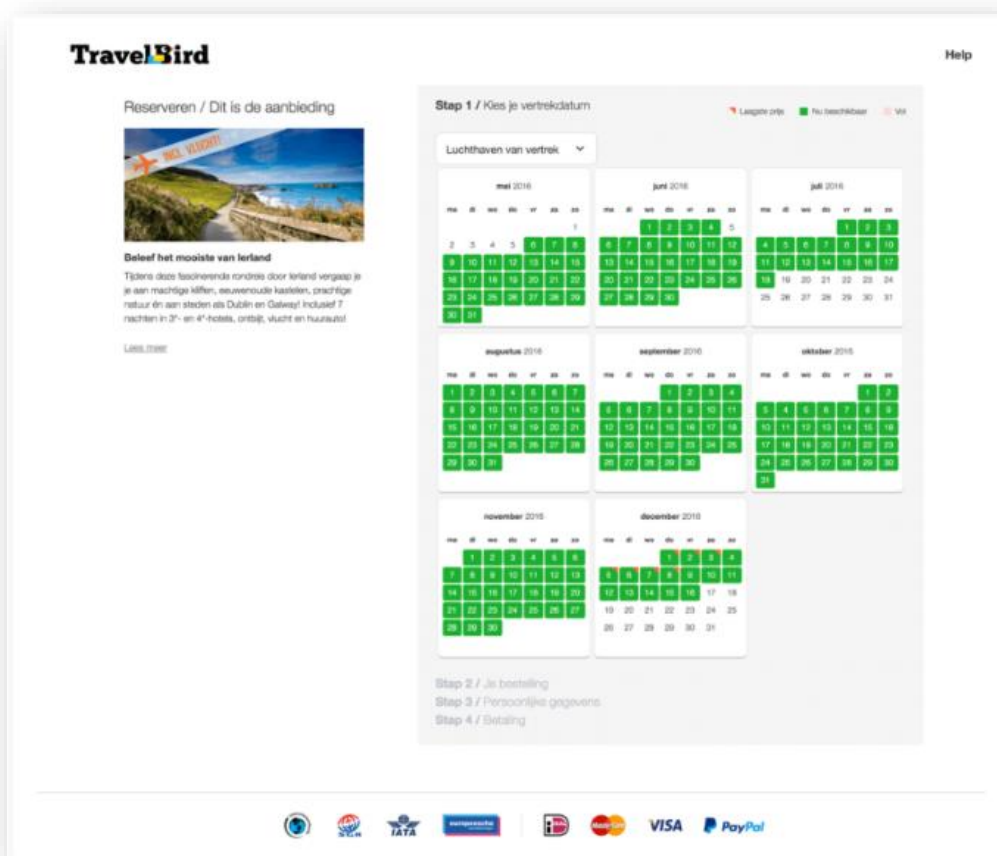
TravelBird

Help

Reserveren / Dit is de aanbieding

INCL. VLUCHT!

Beleef het mooiste van Ierland

Tijdens deze fascinerende rondreis door Ierland vergaap je je aan machtige kliffen, eeuwenoude kastelen, prachtige natuur én aan steden als Dublin en Galway! Inclusief 7 nachten in 3*- en 4*-hotels, ontbijt, vlucht en huurauto!

Lees meer

Stap 1 / Kies je vertrekdatum

Laagste prijs   Nu beschikbaar   Vol

Luchthaven van vertrek

mei 2016

| ma | di | wo | do | vr | za | zo |
|---|---|---|---|---|---|---|
| | | | | | | 1 |
| 2 | 3 | 4 | 5 | 6 | 7 | 8 |
| 9 | 10 | 11 | 12 | 13 | 14 | 15 |
| 16 | 17 | 18 | 19 | 20 | 21 | 22 |
| 23 | 24 | 25 | 26 | 27 | 28 | 29 |
| 30 | 31 | | | | | |

juni 2016

| ma | di | wo | do | vr | za | zo |
|---|---|---|---|---|---|---|
| | | 1 | 2 | 3 | 4 | 5 |
| 6 | 7 | 8 | 9 | 10 | 11 | 12 |
| 13 | 14 | 15 | 16 | 17 | 18 | 19 |
| 20 | 21 | 22 | 23 | 24 | 25 | 26 |
| 27 | 28 | 29 | 30 | | | |

juli 2016

| ma | di | wo | do | vr | za | zo |
|---|---|---|---|---|---|---|
| | | | | 1 | 2 | 3 |
| 4 | 5 | 6 | 7 | 8 | 9 | 10 |
| 11 | 12 | 13 | 14 | 15 | 16 | 17 |
| 18 | 19 | 20 | 21 | 22 | 23 | 24 |
| 25 | 26 | 27 | 28 | 29 | 30 | 31 |

augustus 2016

| ma | di | wo | do | vr | za | zo |
|---|---|---|---|---|---|---|
| 1 | 2 | 3 | 4 | 5 | 6 | 7 |
| 8 | 9 | 10 | 11 | 12 | 13 | 14 |
| 15 | 16 | 17 | 18 | 19 | 20 | 21 |
| 22 | 23 | 24 | 25 | 26 | 27 | 28 |
| 29 | 30 | 31 | | | | |

september 2016

| ma | di | wo | do | vr | za | zo |
|---|---|---|---|---|---|---|
| | | | 1 | 2 | 3 | 4 |
| 5 | 6 | 7 | 8 | 9 | 10 | 11 |
| 12 | 13 | 14 | 15 | 16 | 17 | 18 |
| 19 | 20 | 21 | 22 | 23 | 24 | 25 |
| 26 | 27 | 28 | 29 | 30 | | |

oktober 2016

| ma | di | wo | do | vr | za | zo |
|---|---|---|---|---|---|---|
| | | | | | 1 | 2 |
| 3 | 4 | 5 | 6 | 7 | 8 | 9 |
| 10 | 11 | 12 | 13 | 14 | 15 | 16 |
| 17 | 18 | 19 | 20 | 21 | 22 | 23 |
| 24 | 25 | 26 | 27 | 28 | 29 | 30 |
| 31 | | | | | | |

november 2016

| ma | di | wo | do | vr | za | zo |
|---|---|---|---|---|---|---|
| | 1 | 2 | 3 | 4 | 5 | 6 |
| 7 | 8 | 9 | 10 | 11 | 12 | 13 |
| 14 | 15 | 16 | 17 | 18 | 19 | 20 |
| 21 | 22 | 23 | 24 | 25 | 26 | 27 |
| 28 | 29 | 30 | | | | |

december 2016

| ma | di | wo | do | vr | za | zo |
|---|---|---|---|---|---|---|
| | | | 1 | 2 | 3 | 4 |
| 5 | 6 | 7 | 8 | 9 | 10 | 11 |
| 12 | 13 | 14 | 15 | 16 | 17 | 18 |
| 19 | 20 | 21 | 22 | 23 | 24 | 25 |
| 26 | 27 | 28 | 29 | 30 | 31 | |

Stap 2 / Je bestelling
Stap 3 / Persoonlijke gegevens
Stap 4 / Betaling

IATA   VISA   PayPal